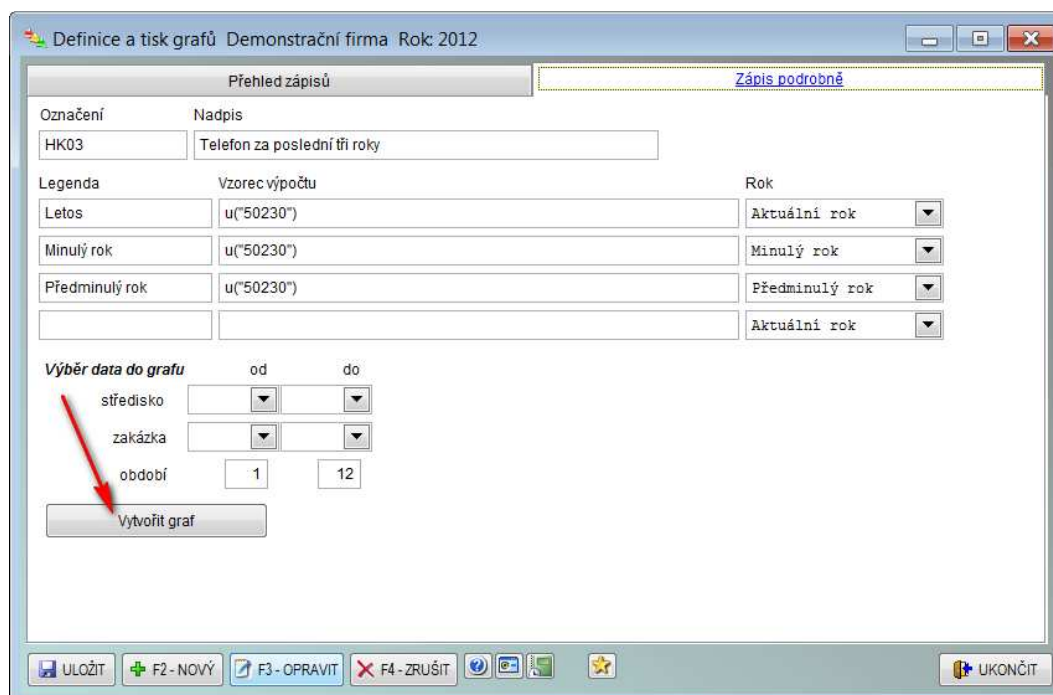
Definice a tisk grafů Demonstrační firma Rok: 2012

Přehled zápisů

Zápis podrobně

Označení

Nadpis

HK03

Telefon za poslední tři roky

Legenda

Vzorec výpočtu

Rok

Letos

u("50230")

Aktuální rok

Minulý rok

u("50230")

Minulý rok

Předminulý rok

u("50230")

Předminulý rok

Aktuální rok

Výběr data do grafu

od

do

středisko

zakázka

období

1

12

Vytvořit graf

ULOŽIT

F2 - NOVÝ

F3 - OPRAVIT

F4 - ZRUŠIT

UKONČIT